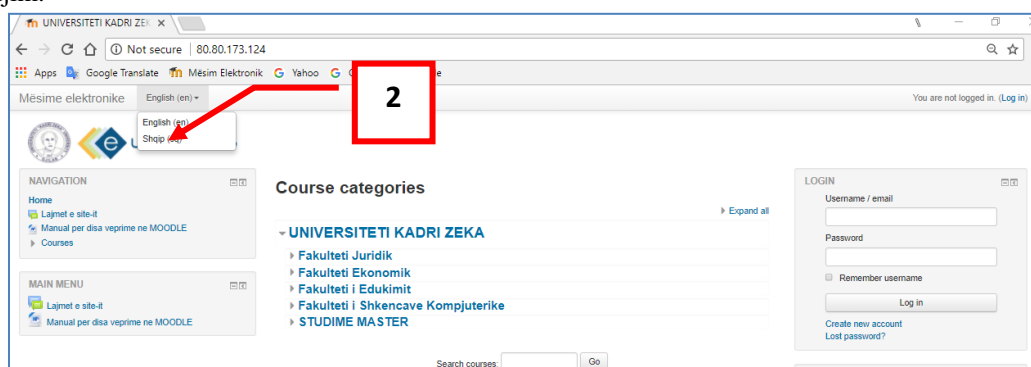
UNIVERSITETI KADRI ZEK ×

Not secure | 80.80.173.124

Apps Google Translate Mësim Elektronik Yahoo G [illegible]

2

Mësime elektronike English (en)

You are not logged in. (Log in)

English (en)
Shqip (sq)

NAVIGATION
Home
Lajmet e site-it
Manual per disa veprime ne MOODLE
Courses

MAIN MENU
Lajmet e site-it
Manual per disa veprime ne MOODLE

Course categories

Expand all

UNIVERSITETI KADRI ZEKA
Fakulteti Juridik
Fakulteti Ekonomik
Fakulteti i Edukimit
Fakulteti i Shkencave Kompjuterike
STUDIME MASTER

Search courses: Go

LOGIN
Username / email
Password
Remember username
Log in
Create new account
Lost password?